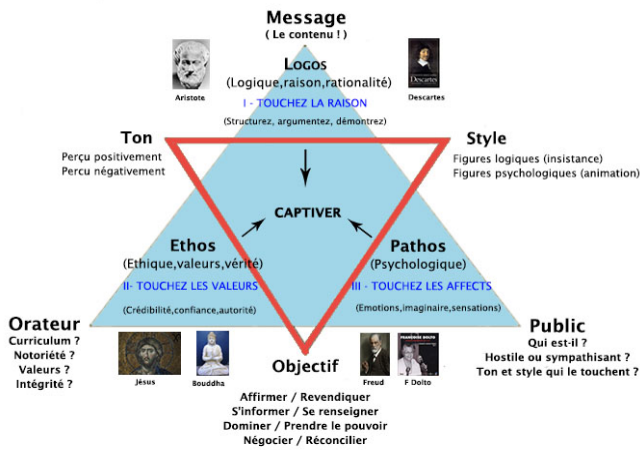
Message
( Le contenu ! )

Logos
(Logique,raison,rationalité)
I - TOUCHEZ LA RAISON
(Structurez, argumentez, démontrez)

Aristote

Descartes

Ton
Perçu positivement
Percu négativement

Style
Figures logiques (insistance)
Figures psychologiques (animation)

CAPTIVER

Ethos
(Ethique,valeurs,vérité)
II- TOUCHEZ LES VALEURS
(Crédibilité,confiance,autorité)

Pathos
(Psychologique)
III - TOUCHEZ LES AFFECTS
(Emotions,imaginaire,sensations)

Orateur
Curriculum ?
Notoriété ?
Valeurs ?
Intégrité ?

Jésus

Bouddha

Objectif
Affirmer / Revendiquer
S'informer / Se renseigner
Dominer / Prendre le pouvoir
Négocier / Réconcilier

Freud

F Dolto

Public
Qui est-il ?
Hostile ou sympathisant ?
Ton et style qui le touchent ?